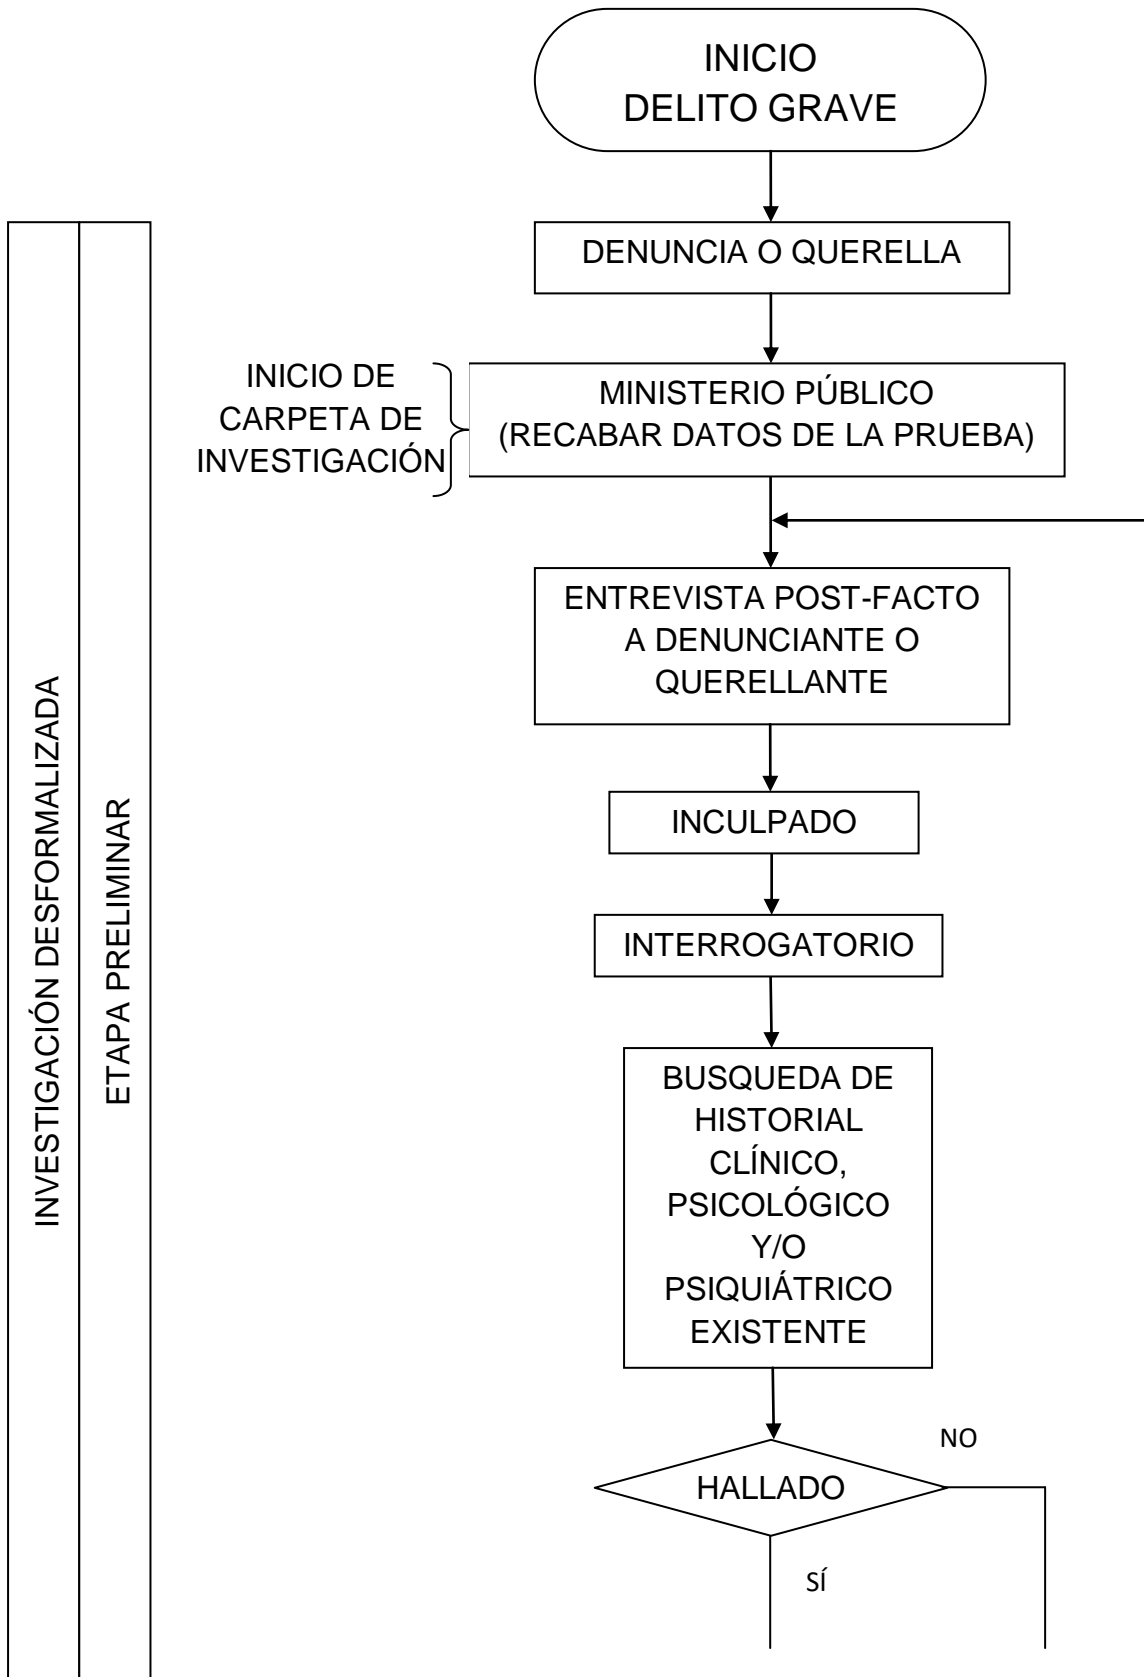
INICIO
DELITO GRAVE

INVESTIGACIÓN DESFORMALIZADA

ETAPA PRELIMINAR

DENUNCIA O QUERELLA

INICIO DE CARPETA DE INVESTIGACIÓN

MINISTERIO PÚBLICO (RECABAR DATOS DE LA PRUEBA)

ENTREVISTA POST-FACTO A DENUNCIANTE O QUERELLANTE

INCULPADO

INTERROGATORIO

BUSQUEDA DE HISTORIAL CLÍNICO, PSICOLÓGICO Y/O PSIQUIÁTRICO EXISTENTE

NO

HALLADO

SÍ